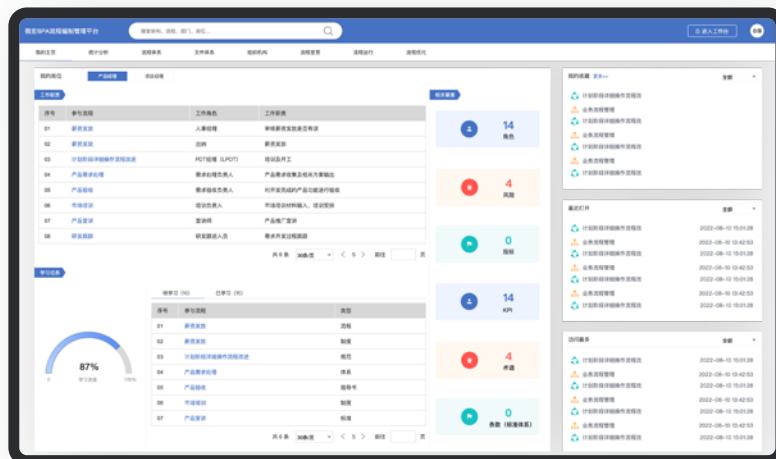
悦云SPA流程编制管理平台
搜索架构、流程、部门、岗位...
进入工作台
退出

我的主页 统计分析 流程体系 文件体系 组织机构 流程度量 流程运行 流程优化

我的岗位 产品经理 项目经理

工作职责

| 序号 | 参与流程 | 工作角色 | 工作职责 |
|---|---|---|---|
| 01 | 新员发放 | 人事经理 | 审核新员发放是否有误 |
| 02 | 新员发放 | 出纳 | 新员发放 |
| 03 | 计划阶段详细操作流程说 | PDT经理（LPDT） | 培训及开工 |
| 04 | 产品需求处理 | 需求处理负责人 | 产品需求收集及相关方案输出 |
| 05 | 产品验收 | 需求验收负责人 | 对开发完成的产品功能进行验收 |
| 06 | 市场培训 | 培训负责人 | 市场培训材料输入、培训安排 |
| 07 | 产品宣讲 | 宣讲师 | 产品推广宣讲 |
| 08 | 研发跟踪 | 研发跟进人员 | 需求开发过程跟进 |

共8条 30条/页 < 5 > 前往 页

相关要素

14 角色
4 风险
0 指标
14 KPI
4 术语
0 表单（标准体系）

学习任务

待学习（10） 已学习（10）

87%
学习进度
0 100%

| 序号 | 参与流程 | 类型 |
|---|---|---|
| 01 | 新员发放 | 流程 |
| 02 | 新员发放 | 制度 |
| 03 | 计划阶段详细操作流程说 | 规范 |
| 04 | 产品需求处理 | 体系 |
| 05 | 产品验收 | 指导书 |
| 06 | 市场培训 | 制度 |
| 07 | 产品宣讲 | 标准 |

共6条 30条/页 < 5 > 前往 页

我的收藏 更多>> 全部
计划阶段详细操作流程说
业务流程管理
计划阶段详细操作流程说
业务流程管理
业务流程管理
计划阶段详细操作流程说

最近打开 全部
计划阶段详细操作流程说 2022-08-10 15:01:28
业务流程管理 2022-08-10 12:42:53
计划阶段详细操作流程说 2022-08-10 15:01:28
业务流程管理 2022-08-10 12:42:53
业务流程管理 2022-08-10 12:42:53
计划阶段详细操作流程说 2022-08-10 15:01:28

访问最多 全部
计划阶段详细操作流程说 2022-08-10 15:01:28
业务流程管理 2022-08-10 12:42:53
计划阶段详细操作流程说 2022-08-10 15:01:28
业务流程管理 2022-08-10 12:42:53
业务流程管理 2022-08-10 12:42:53
计划阶段详细操作流程说 2022-08-10 15:01:28
计划阶段详细操作流程说 2022-08-10 15:01:28